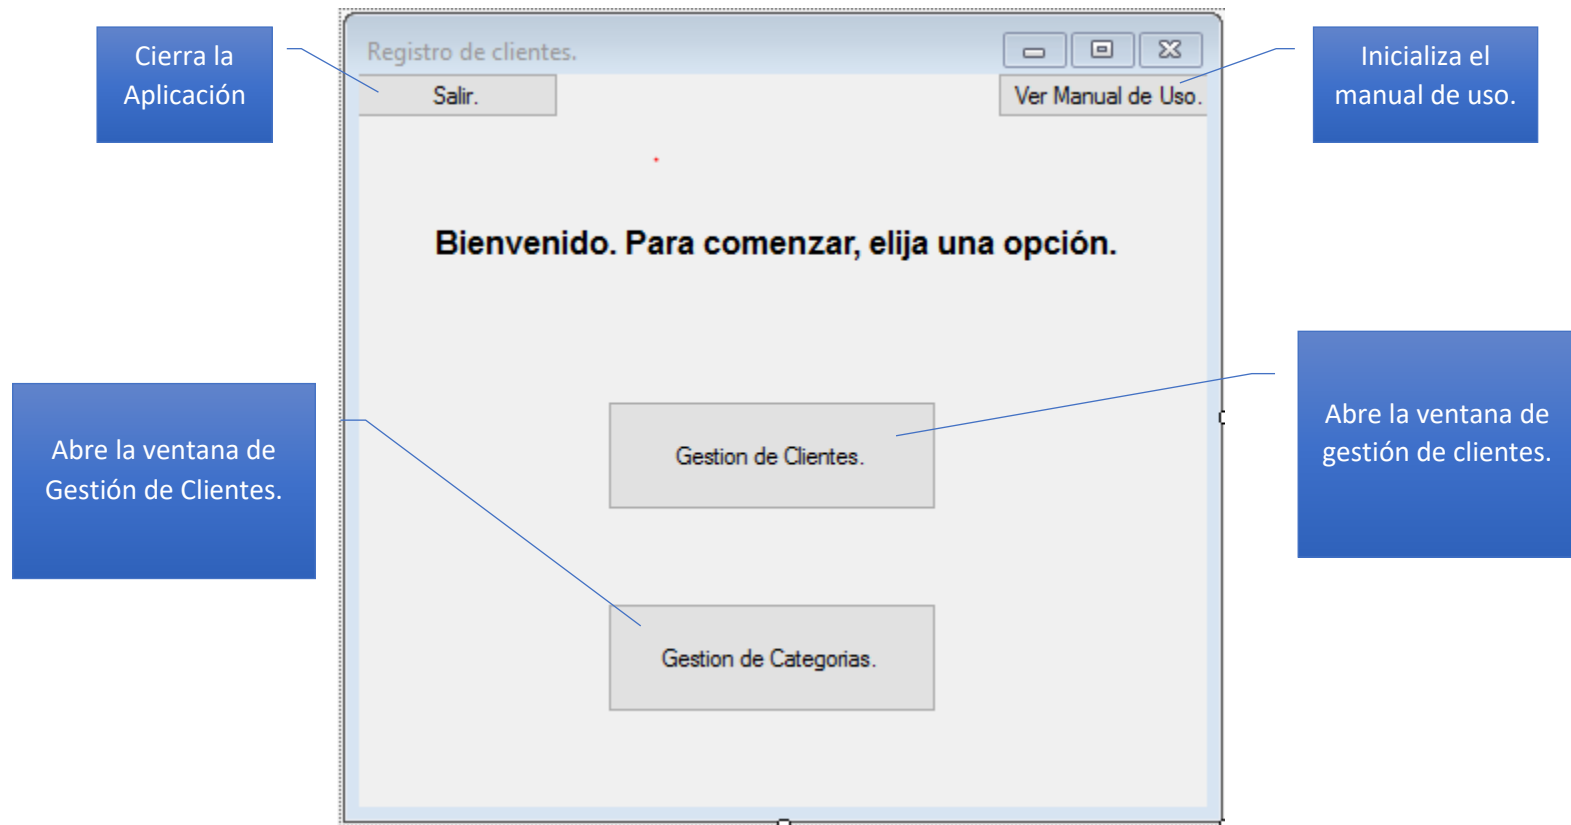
Cierra la Aplicación

Registro de clientes.

Salir.

Ver Manual de Uso.

Inicializa el manual de uso.

Bienvenido. Para comenzar, elija una opción.

Abre la ventana de Gestión de Clientes.

Gestion de Clientes.

Abre la ventana de gestión de clientes.

Gestion de Categorias.